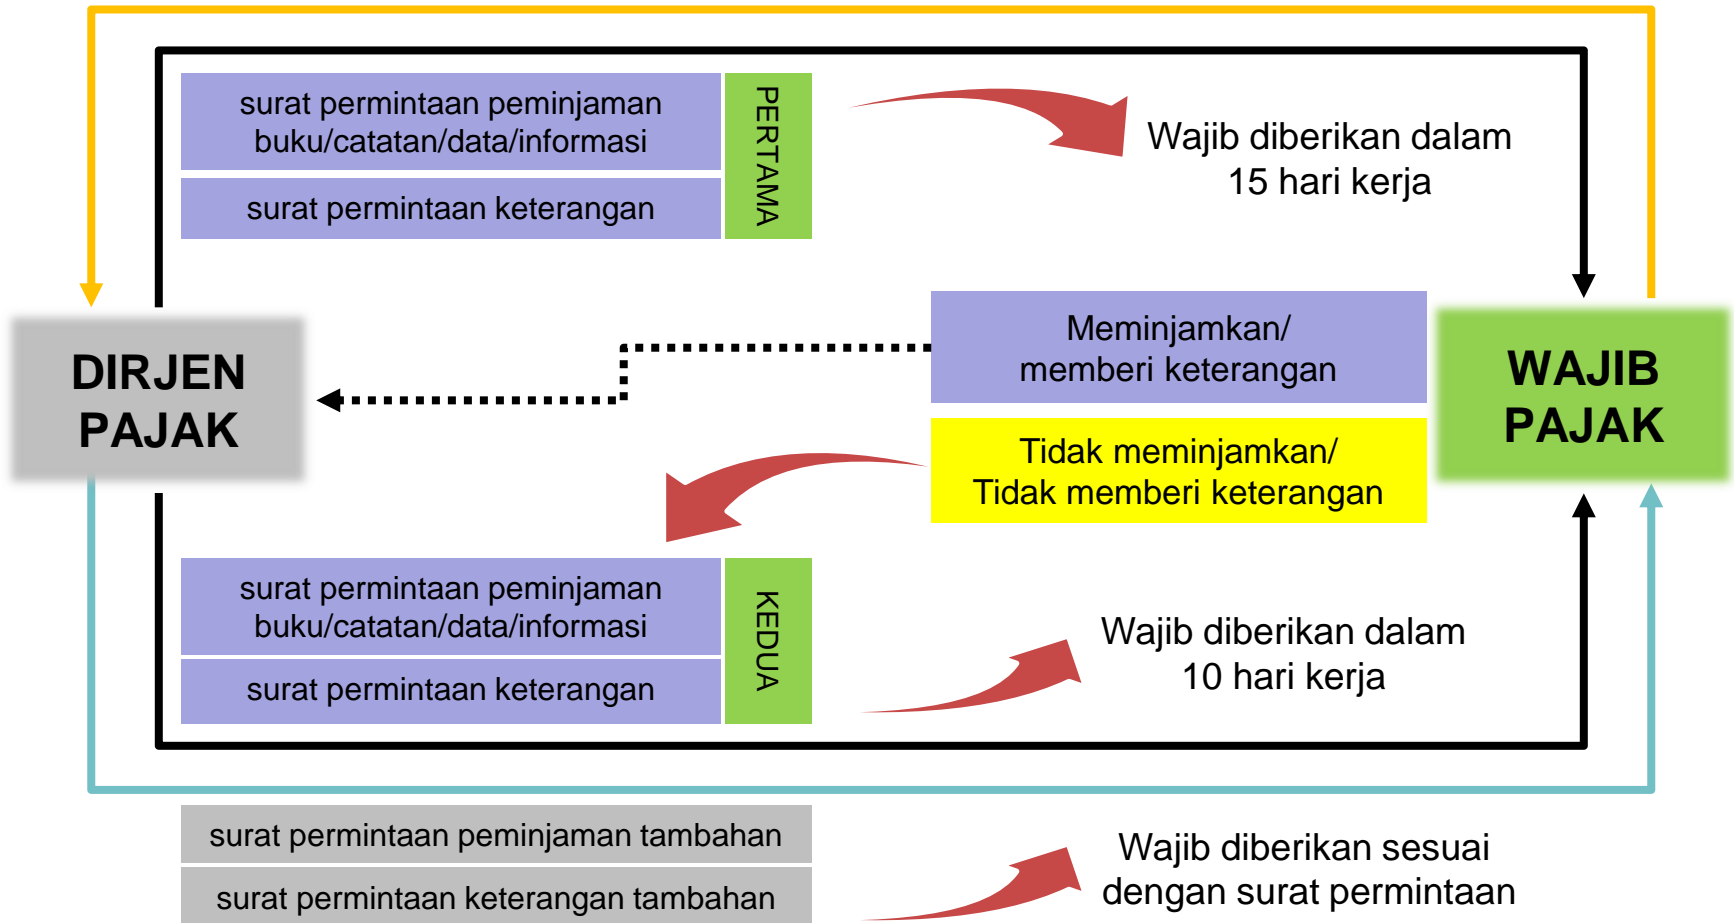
surat permintaan peminjaman buku/catatan/data/informasi

surat permintaan keterangan

PERTAMA

Wajib diberikan dalam 15 hari kerja

DIRJEN PAJAK

Meminjamkan/ memberi keterangan

Tidak meminjamkan/ Tidak memberi keterangan

WAJIB PAJAK

surat permintaan peminjaman buku/catatan/data/informasi

surat permintaan keterangan

KEDUA

Wajib diberikan dalam 10 hari kerja

surat permintaan peminjaman tambahan

surat permintaan keterangan tambahan

Wajib diberikan sesuai dengan surat permintaan